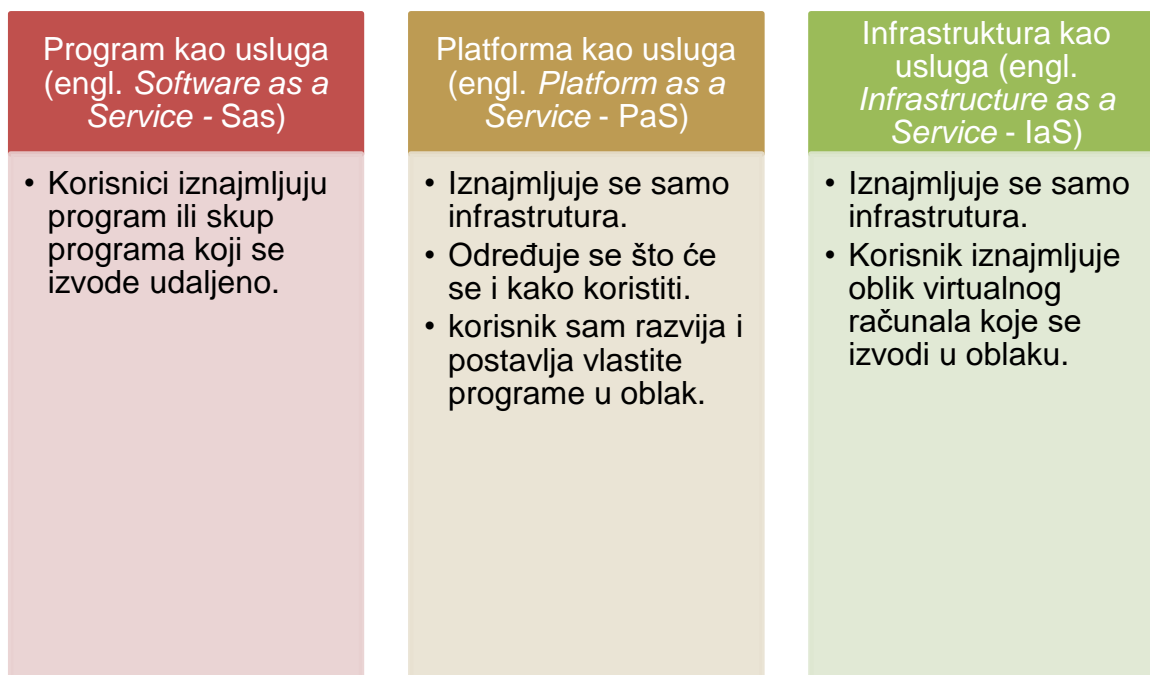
Program kao usluga (engl. *Software as a Service* - Sas)

• Korisnici iznajmljuju program ili skup programa koji se izvode udaljeno.

Platforma kao usluga (engl. *Platform as a Service* - PaS)

• Iznajmljuje se samo infrastrutura.
• Određuje se što će se i kako koristiti.
• korisnik sam razvija i postavlja vlastite programe u oblak.

Infrastruktura kao usluga (engl. *Infrastructure as a Service* - IaS)

• Iznajmljuje se samo infrastrutura.
• Korisnik iznajmljuje oblik virtualnog računala koje se izvodi u oblaku.